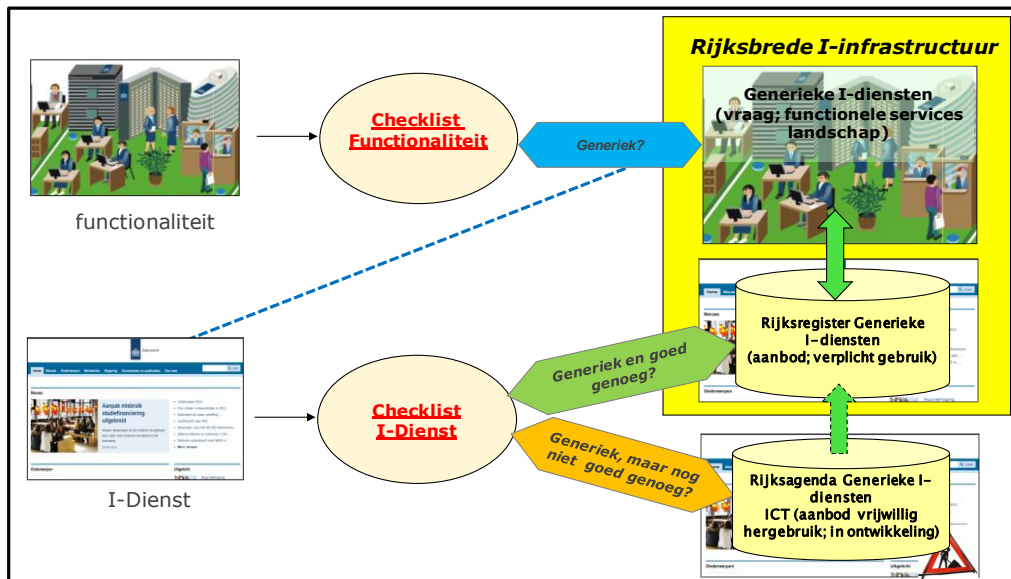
Rijksbrede I-infrastructuur

Generieke I-diensten (vraag; functionele services landschap)

Checklist Functionaliteit

Generiek?

functionaliteit

Rijksregister Generieke I-diensten (aanbod; verplicht gebruik)

Generiek en goed genoeg?

Checklist I-Dienst

Aanpak misbruik studiefinanciering uitgebreid

Generiek, maar nog niet goed genoeg?

I-Dienst

Rijksagenda Generieke I-diensten ICT (aanbod vrijwillig hergebruik; in ontwikkeling)